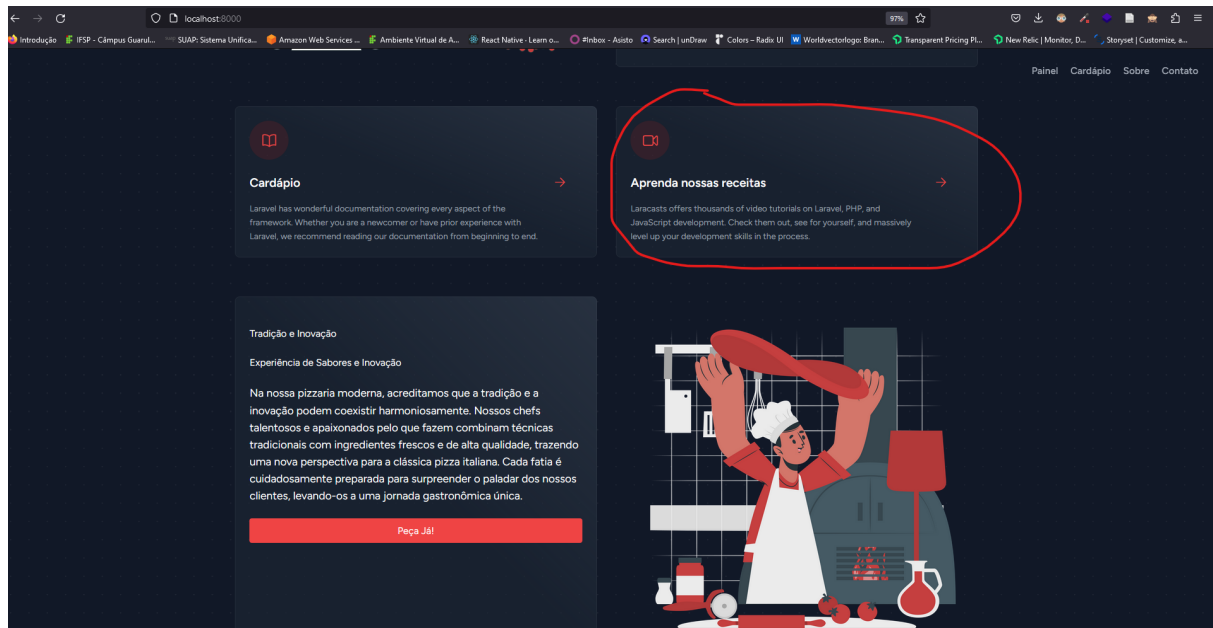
localhost:8000

97%

Introdução IFSP - Câmpus Guarul... SUAP: Sistema Unifica... Amazon Web Services ... Ambiente Virtual de A... React Native · Learn o... #Inbox - Asisto Search | unDraw Colors – Radix UI Worldvectorlogo: Bran... Transparent Pricing Pl... New Relic | Monitor, D... Storyset | Customize, a...

Painel Cardápio Sobre Contato

Cardápio

Laravel has wonderful documentation covering every aspect of the framework. Whether you are a newcomer or have prior experience with Laravel, we recommend reading our documentation from beginning to end.

Aprenda nossas receitas

Laracasts offers thousands of video tutorials on Laravel, PHP, and JavaScript development. Check them out, see for yourself, and massively level up your development skills in the process.

Tradição e Inovação

Experiência de Sabores e Inovação

Na nossa pizzaria moderna, acreditamos que a tradição e a inovação podem coexistir harmoniosamente. Nossos chefs talentosos e apaixonados pelo que fazem combinam técnicas tradicionais com ingredientes frescos e de alta qualidade, trazendo uma nova perspectiva para a clássica pizza italiana. Cada fatia é cuidadosamente preparada para surpreender o paladar dos nossos clientes, levando-os a uma jornada gastronômica única.

Peça Já!